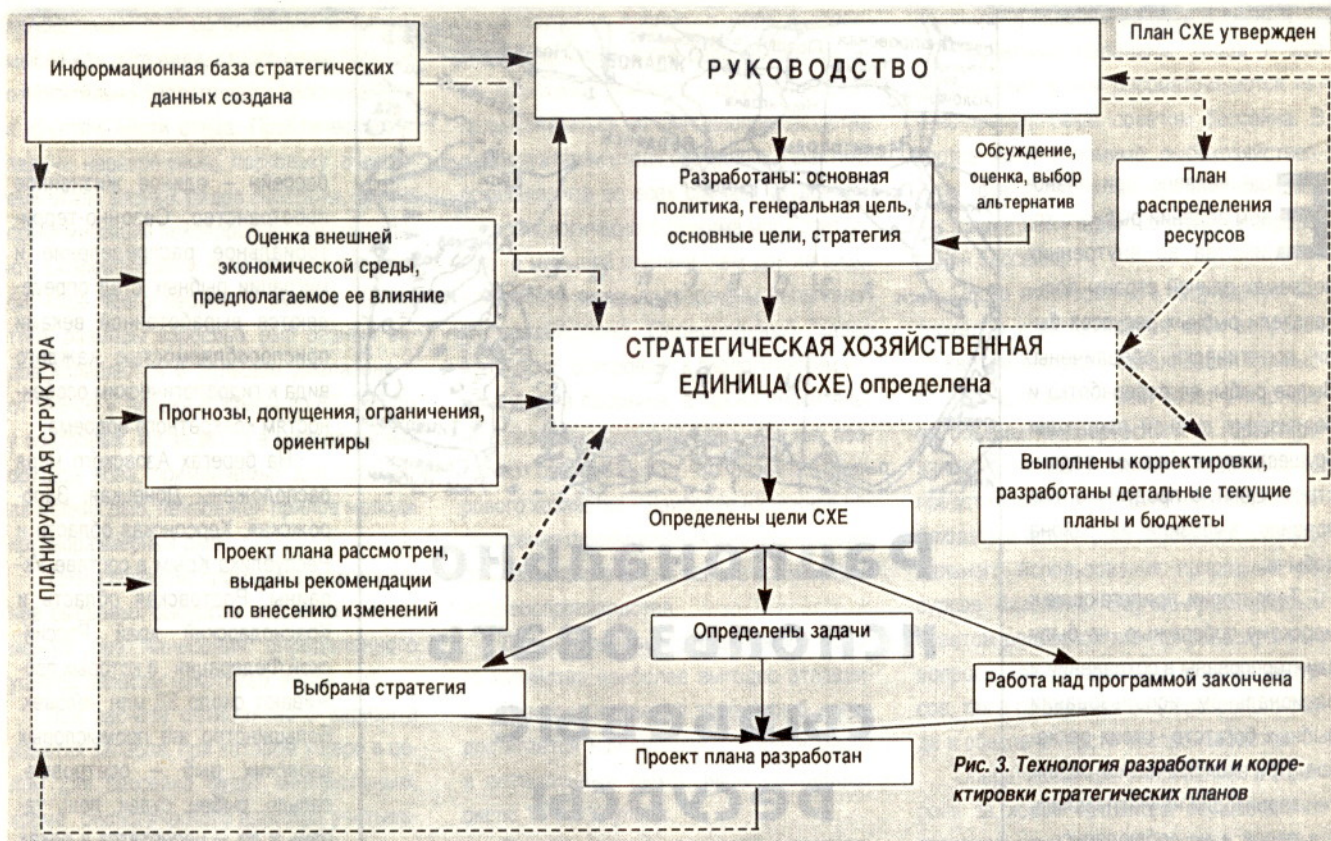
Информационная база стратегических данных создана

РУКОВОДСТВО

План СХЕ утвержден

Разработаны: основная политика, генеральная цель, основные цели, стратегия

Обсуждение, оценка, выбор альтернатив

План распределения ресурсов

ПЛАНИРУЮЩАЯ СТРУКТУРА

Оценка внешней экономической среды, предполагаемое ее влияние

СТРАТЕГИЧЕСКАЯ ХОЗЯЙСТВЕННАЯ ЕДИНИЦА (СХЕ) определена

Прогнозы, допущения, ограничения, ориентиры

Выполнены корректировки, разработаны детальные текущие планы и бюджеты

Определены цели СХЕ

Проект плана рассмотрен, выданы рекомендации по внесению изменений

Определены задачи

Выбрана стратегия

Работа над программой закончена

Проект плана разработан

Рис. 3. Технология разработки и корректировки стратегических планов